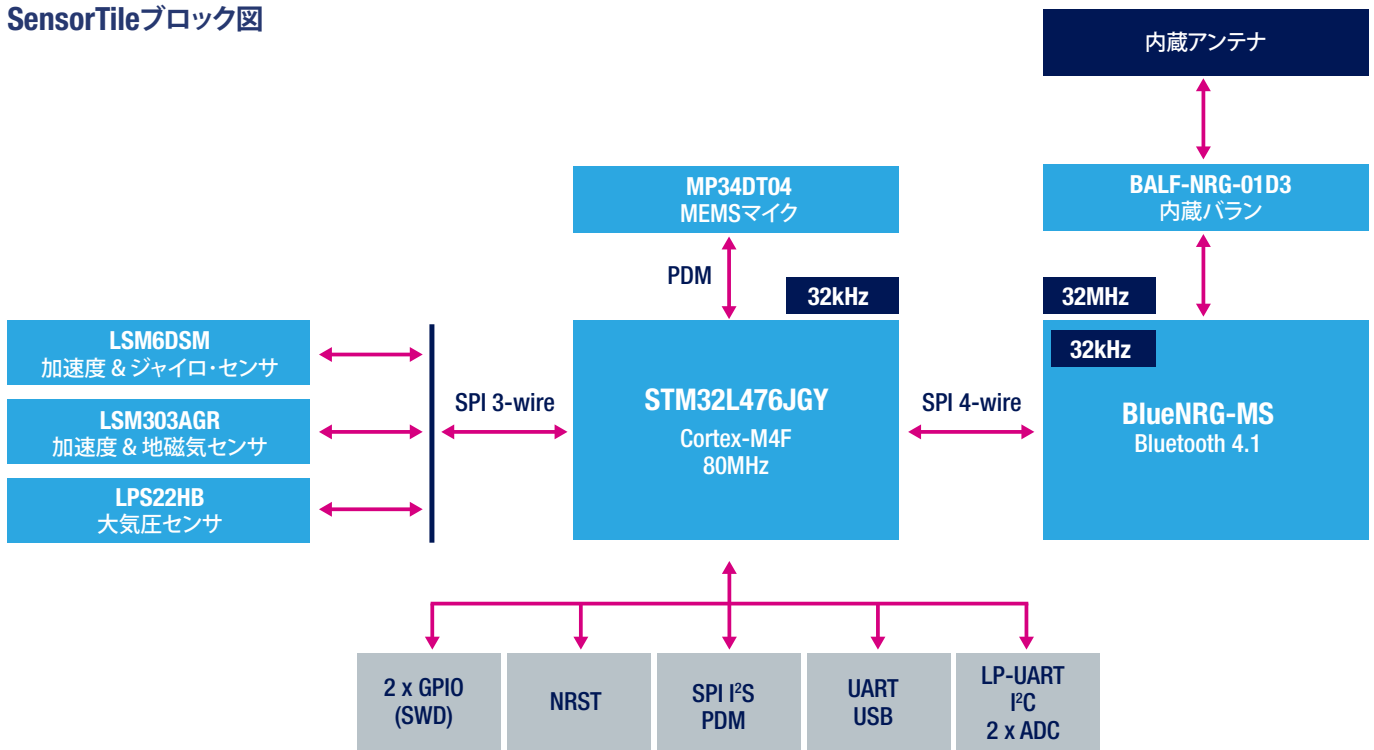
SensorTileブロック図

内蔵アンテナ

MP34DT04
MEMSマイク

BALF-NRG-01D3
内蔵バラン

PDM

32kHz

32MHz

32kHz

LSM6DSM
加速度 & ジャイロ・センサ

LSM303AGR
加速度 & 地磁気センサ

LPS22HB
大気圧センサ

SPI 3-wire

STM32L476JGY
Cortex-M4F
80MHz

SPI 4-wire

BlueNRG-MS
Bluetooth 4.1

2 x GPIO
(SWD)

NRST

SPI $I^2S$
PDM

UART
USB

LP-UART
$I^2C$
2 x ADC